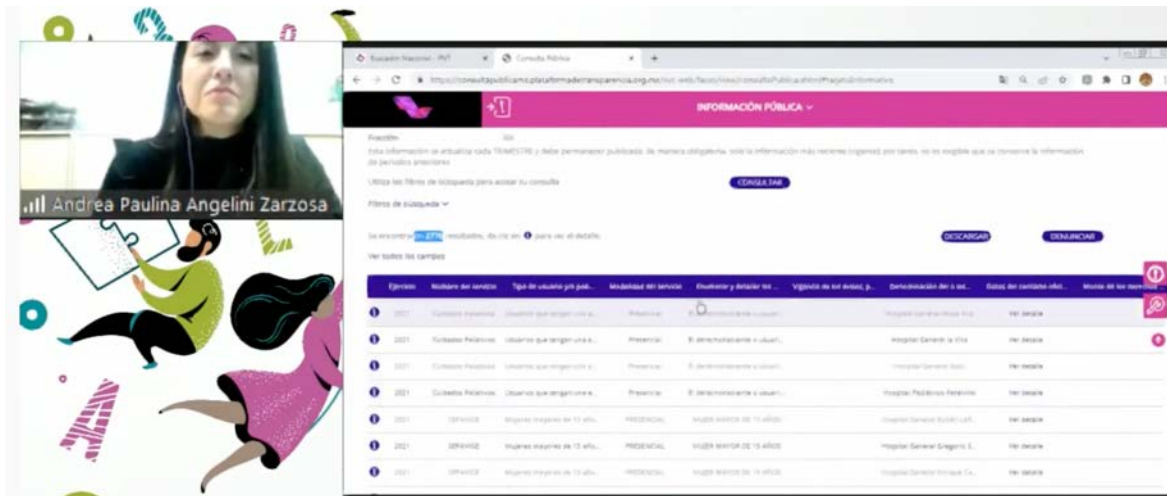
Andrea Paulina Angelini Zarzosa

Buscador Nacional - PNT
Consulta Pública
https://consultapublicamx.plataformadetransparencia.org.mx/vut-web/faces/view/consultaPublica.xhtml#tarjetaInformativa

INFORMACIÓN PÚBLICA

Fracción
Esta información se actualiza cada TRIMESTRE y debe permanecer publicada, de manera obligatoria, sólo la información más reciente vigente, por tanto, no es exigible que se conserve la información de periodos anteriores

Utiliza los filtros de búsqueda para acotar tu consulta
CONSULTAR
Filtros de búsqueda

Se encontraron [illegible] resultados, da clic en para ver el detalle.
DESCARGAR
DENUNCIAR
Ver todos los campos

| | Ejercicio | Nombre del servicio | Tipo de usuario y/o pob... | Modalidad del servicio | Enumerar y detallar los ... | Vigencia de los avisos, p... | Denominación del á rea... | Datos del contacto ofici... | Monto de los derechos ... |
|---|---|---|---|---|---|---|---|---|---|
| | 2021 | Cuidados Paliativos | Usuarios que tengan una e... | Presencial | El derechohabiente o usuari... | | Hospital General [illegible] | Ver detalle | |
| | 2021 | Cuidados Paliativos | Usuarios que tengan una e... | Presencial | El derechohabiente o usuari... | | Hospital General la Villa | Ver detalle | |
| | 2021 | Cuidados Paliativos | Usuarios que tengan una e... | Presencial | El derechohabiente o usuari... | | Hospital General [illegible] | Ver detalle | |
| | 2021 | Cuidados Paliativos | Usuarios que tengan una e... | Presencial | El derechohabiente o usuari... | | Hospital Pediátrico Peralvillo | Ver detalle | |
| | 2021 | SERAVIGE | Mujeres mayores de 15 años... | PRESENCIAL | MUJER MAYOR DE 15 AÑOS | | Hospital General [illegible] | Ver detalle | |
| | 2021 | SERAVIGE | Mujeres mayores de 15 años... | PRESENCIAL | MUJER MAYOR DE 15 AÑOS | | Hospital General Gregorio S... | Ver detalle | |
| | 2021 | SERAVIGE | Mujeres mayores de 15 años... | PRESENCIAL | MUJER MAYOR DE 15 AÑOS | | Hospital General Enrique Ca... | Ver detalle | |